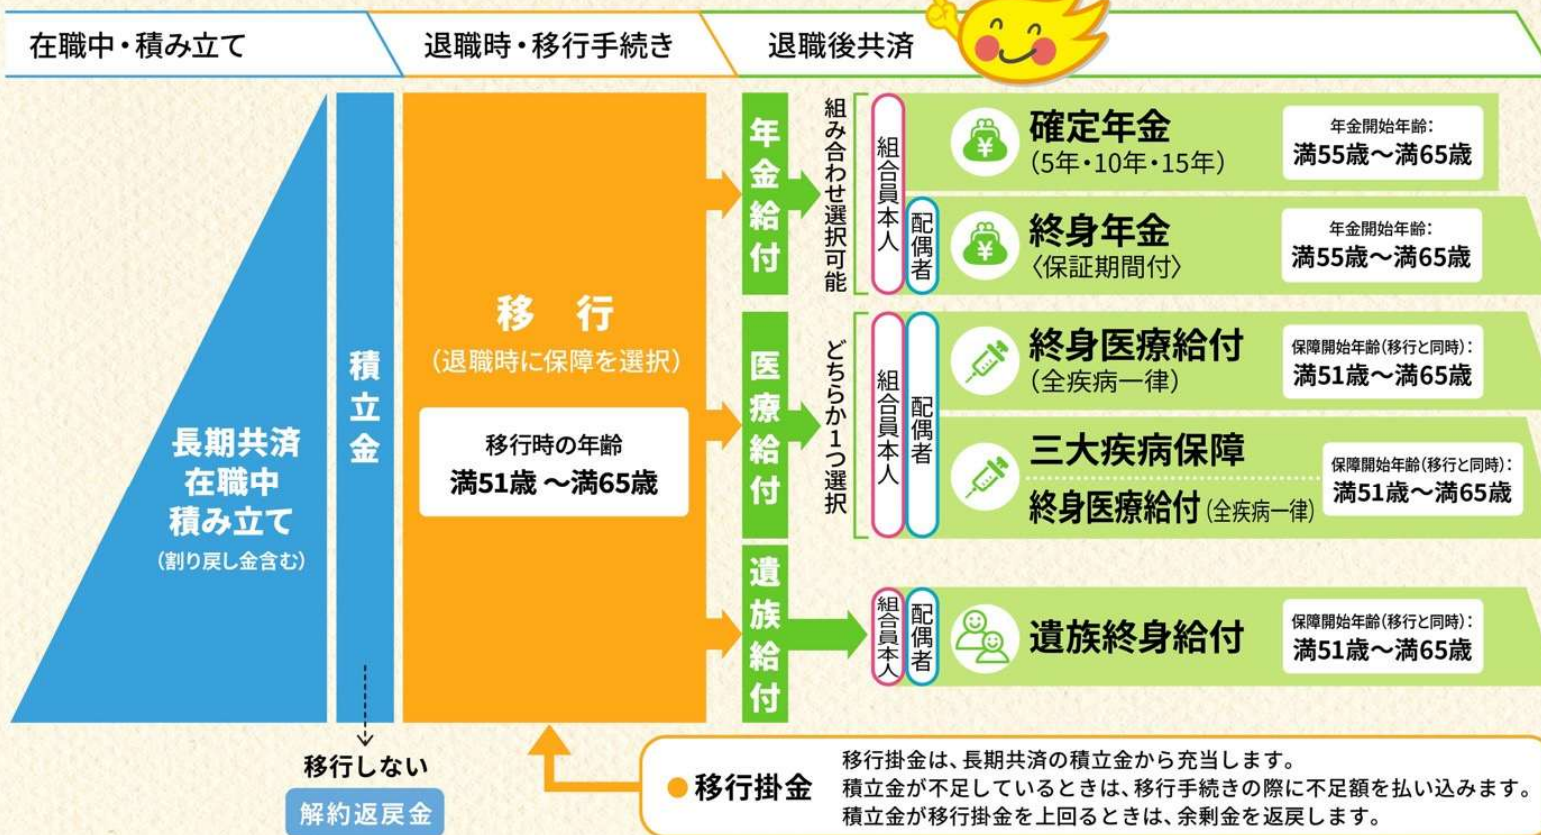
在職中・積み立て

退職時・移行手続き

退職後共済

長期共済
在職中
積み立て
(割り戻し金含む)

積立金

移行しない

解約返戻金

移　行
(退職時に保障を選択)

移行時の年齢
満51歳 〜満65歳

年金給付

組み合わせ選択可能

組合員本人

配偶者

確定年金
(5年・10年・15年)

年金開始年齢:
満55歳〜満65歳

終身年金
〈保証期間付〉

年金開始年齢:
満55歳〜満65歳

医療給付

どちらか1つ選択

組合員本人

配偶者

終身医療給付
(全疾病一律)

保障開始年齢(移行と同時):
満51歳〜満65歳

三大疾病保障

終身医療給付(全疾病一律)

保障開始年齢(移行と同時):
満51歳〜満65歳

遺族給付

組合員本人

配偶者

遺族終身給付

保障開始年齢(移行と同時):
満51歳〜満65歳

移行掛金

移行掛金は、長期共済の積立金から充当します。
積立金が不足しているときは、移行手続きの際に不足額を払い込みます。
積立金が移行掛金を上回るときは、余剰金を返戻します。